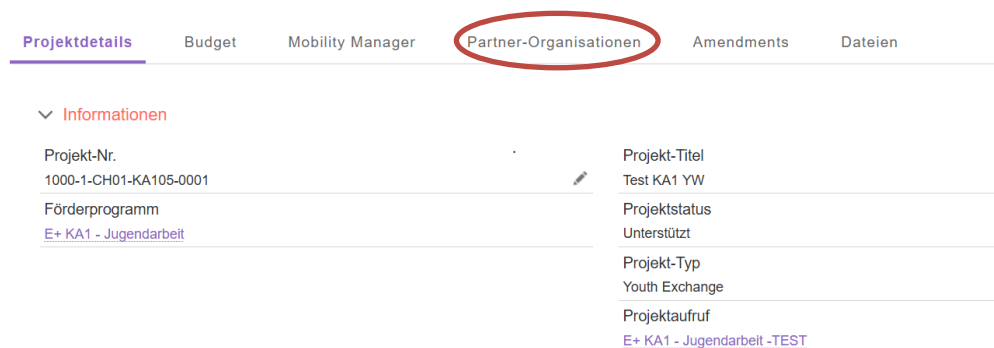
Projektdetails Budget Mobility Manager Partner-Organisationen Amendments Dateien

Informationen

Projekt-Nr.
1000-1-CH01-KA105-0001

Förderprogramm
E+ KA1 - Jugendarbeit

Projekt-Titel
Test KA1 YW

Projektstatus
Unterstützt

Projekt-Typ
Youth Exchange

Projektaufruf
E+ KA1 - Jugendarbeit -TEST